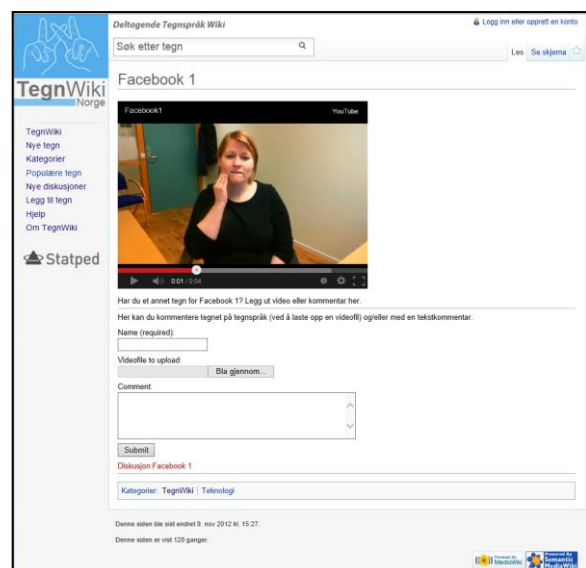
Deltagende Tegnspråk Wiki

Logg inn eller opprett en konto

Søk etter tegn

Les Se skjema

TegnWiki Norge

TegnWiki
Nye tegn
Kategorier
Populære tegn
Nye diskusjoner
Legg til tegn
Hjelp
Om TegnWiki

Statped

Facebook 1

Facebook1 YouTube

0:01 / 0:04

Har du et annet tegn for Facebook 1? Legg ut video eller kommentar her.

Her kan du kommentere tegnet på tegnspråk (ved å laste opp en videofil) og/eller med en tekstkommentar.

Name (required):

Videofile to upload:

Bla gjennom...

Comment:

Submit

Diskusjon:Facebook 1

Kategorier: TegnWiki | Teknologi

Denne siden ble sist endret 9. nov 2012 kl. 15:27.

Denne siden er vist 120 ganger.

Powered by MediaWiki

Powered by Semantic MediaWiki